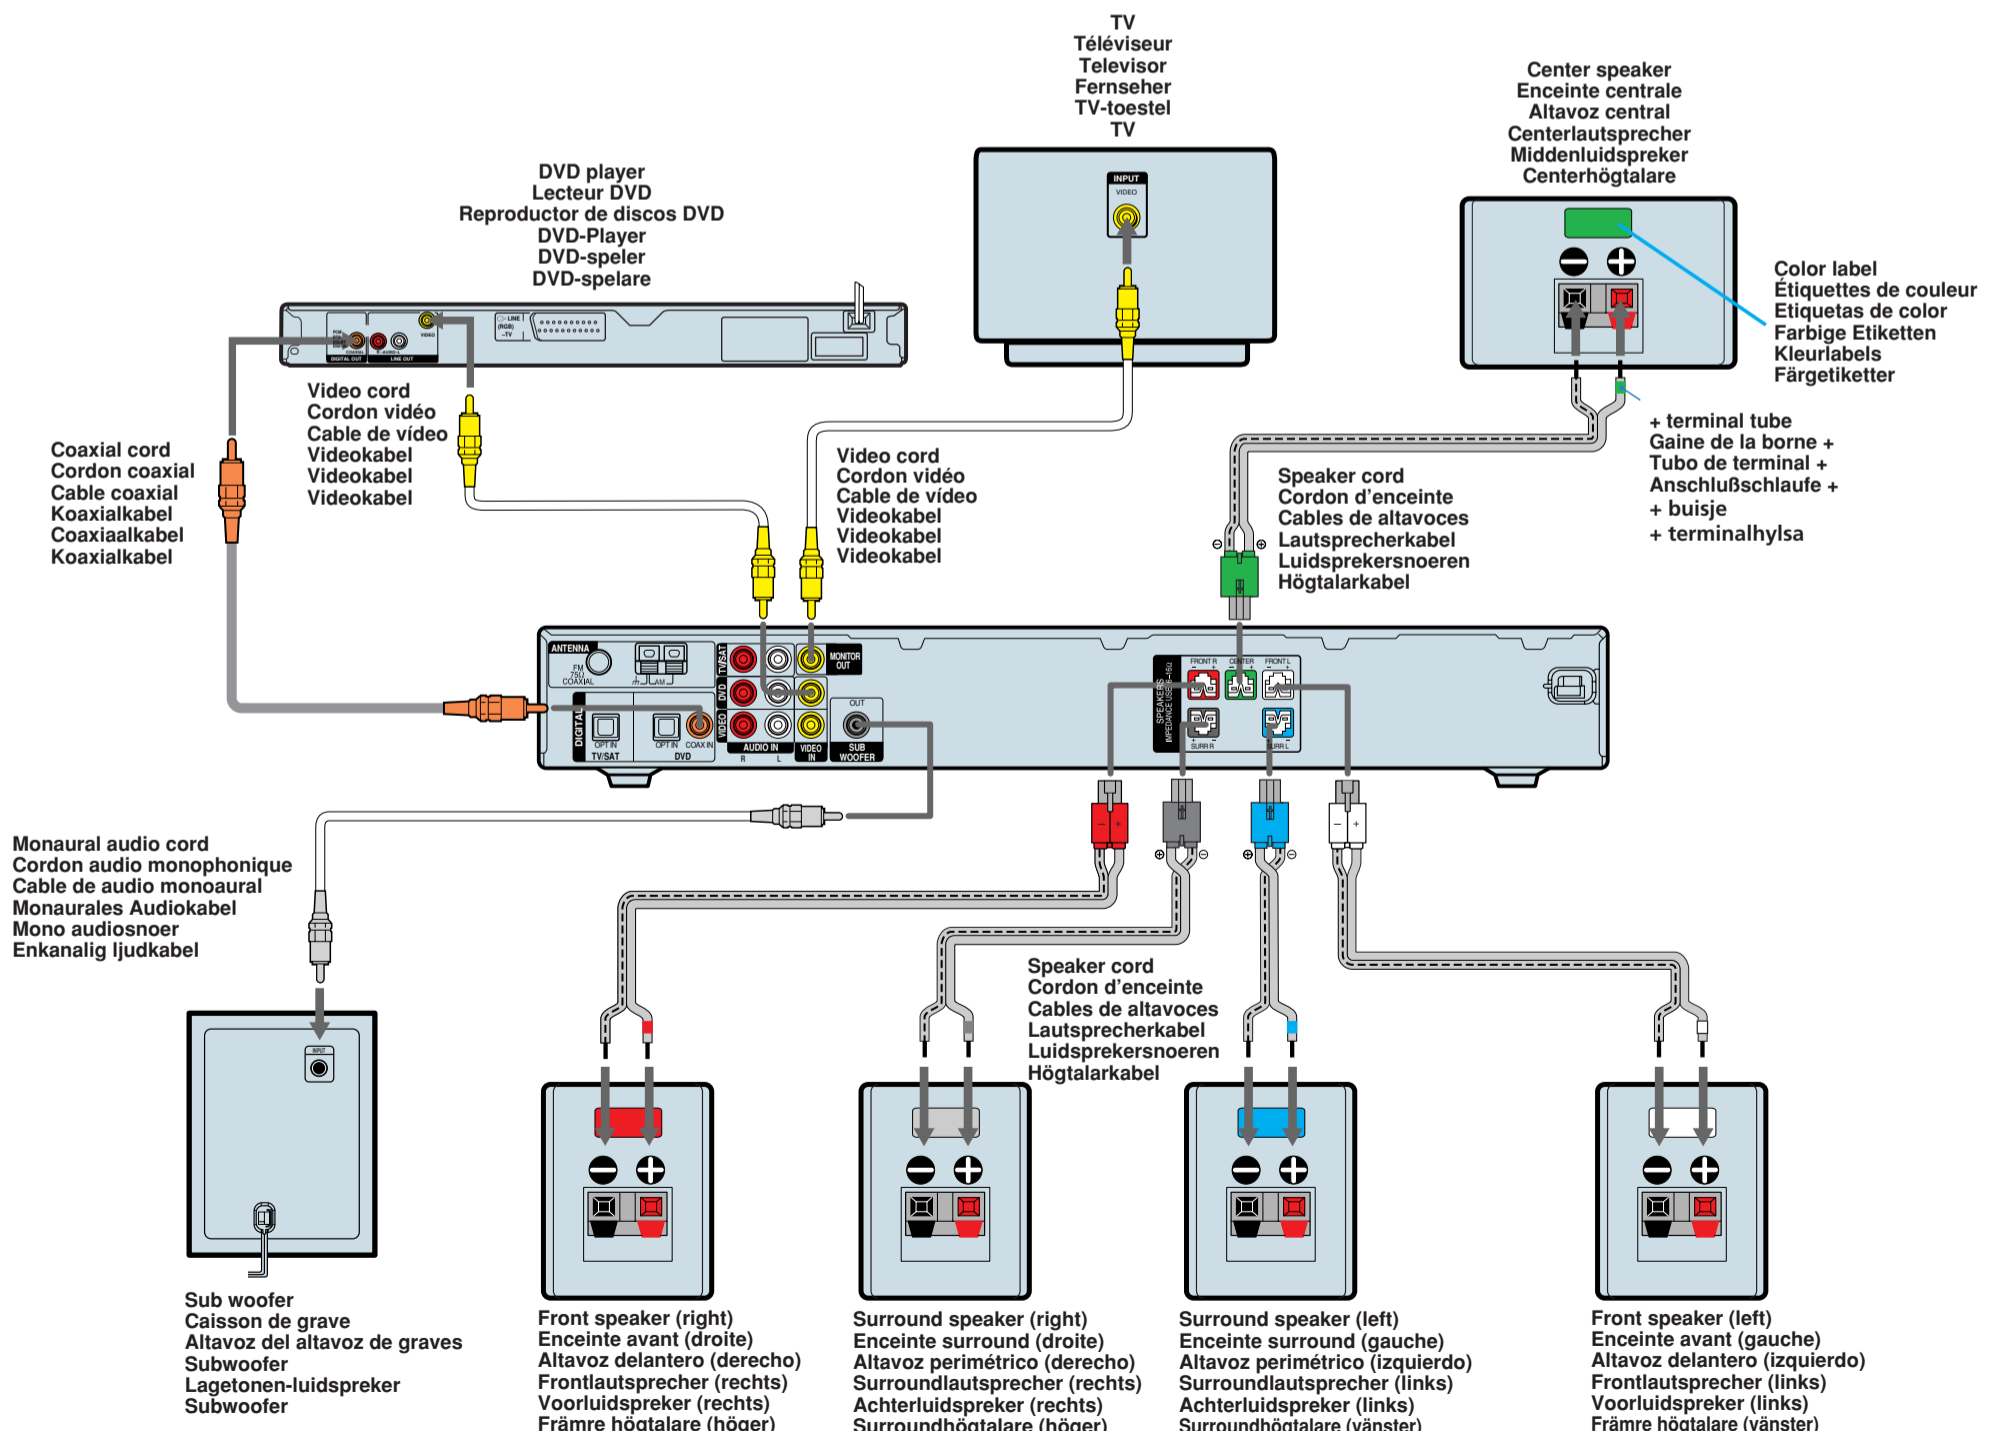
TV
Téléviseur
Televisor
Fernseher
TV-toestel
TV

INPUT
VIDEO

Center speaker
Enceinte centrale
Altavoz central
Centerlautsprecher
Middenluidspreker
Centerhögtalare

DVD player
Lecteur DVD
Reproductor de discos DVD
DVD-Player
DVD-speler
DVD-spelare

Color label
Étiquettes de couleur
Etiquetas de color
Farbige Etiketten
Kleurlabels
Färgetiketter

Video cord
Cordon vidéo
Cable de vídeo
Videokabel
Videokabel
Videokabel

Coaxial cord
Cordon coaxial
Cable coaxial
Koaxialkabel
Coaxiaalkabel
Koaxialkabel

+ terminal tube
Gaine de la borne +
Tubo de terminal +
Anschlußschlaufe +
+ buisje
+ terminalhylsa

Speaker cord
Cordon d'enceinte
Cables de altavoces
Lautsprecherkabel
Luidsprekersnoeren
Högtalarkabel

Video cord
Cordon vidéo
Cable de vídeo
Videokabel
Videokabel
Videokabel

ANTENNA
FM 75Ω COAXIAL
AM
TV/SAT
DVD
VIDEO
MONITOR OUT
DIGITAL
OPT IN
TV/SAT
OPT IN
COAX IN
DVD
AUDIO IN
R
L
VIDEO IN
OUT
SUB WOOFER
SPEAKERS
FRONT R
CENTER
FRONT L
SURR R
SURR L

Monaural audio cord
Cordon audio monophonique
Cable de audio monoaural
Monaurales Audiokabel
Mono audiosnoer
Enkanalig ljudkabel

Speaker cord
Cordon d'enceinte
Cables de altavoces
Lautsprecherkabel
Luidsprekersnoeren
Högtalarkabel

INPUT

Sub woofer
Caisson de grave
Altavoz del altavoz de graves
Subwoofer
Lagetonen-luidspreker
Subwoofer

Front speaker (right)
Enceinte avant (droite)
Altavoz delantero (derecho)
Frontlautsprecher (rechts)
Voorluidspreker (rechts)
Främre högtalare (höger)

Surround speaker (right)
Enceinte surround (droite)
Altavoz perimétrico (derecho)
Surroundlautsprecher (rechts)
Achterluidspreker (rechts)
Surroundhögtalare (höger)

Surround speaker (left)
Enceinte surround (gauche)
Altavoz perimétrico (izquierdo)
Surroundlautsprecher (links)
Achterluidspreker (links)
Surroundhögtalare (vänster)

Front speaker (left)
Enceinte avant (gauche)
Altavoz delantero (izquierdo)
Frontlautsprecher (links)
Voorluidspreker (links)
Främre högtalare (vänster)